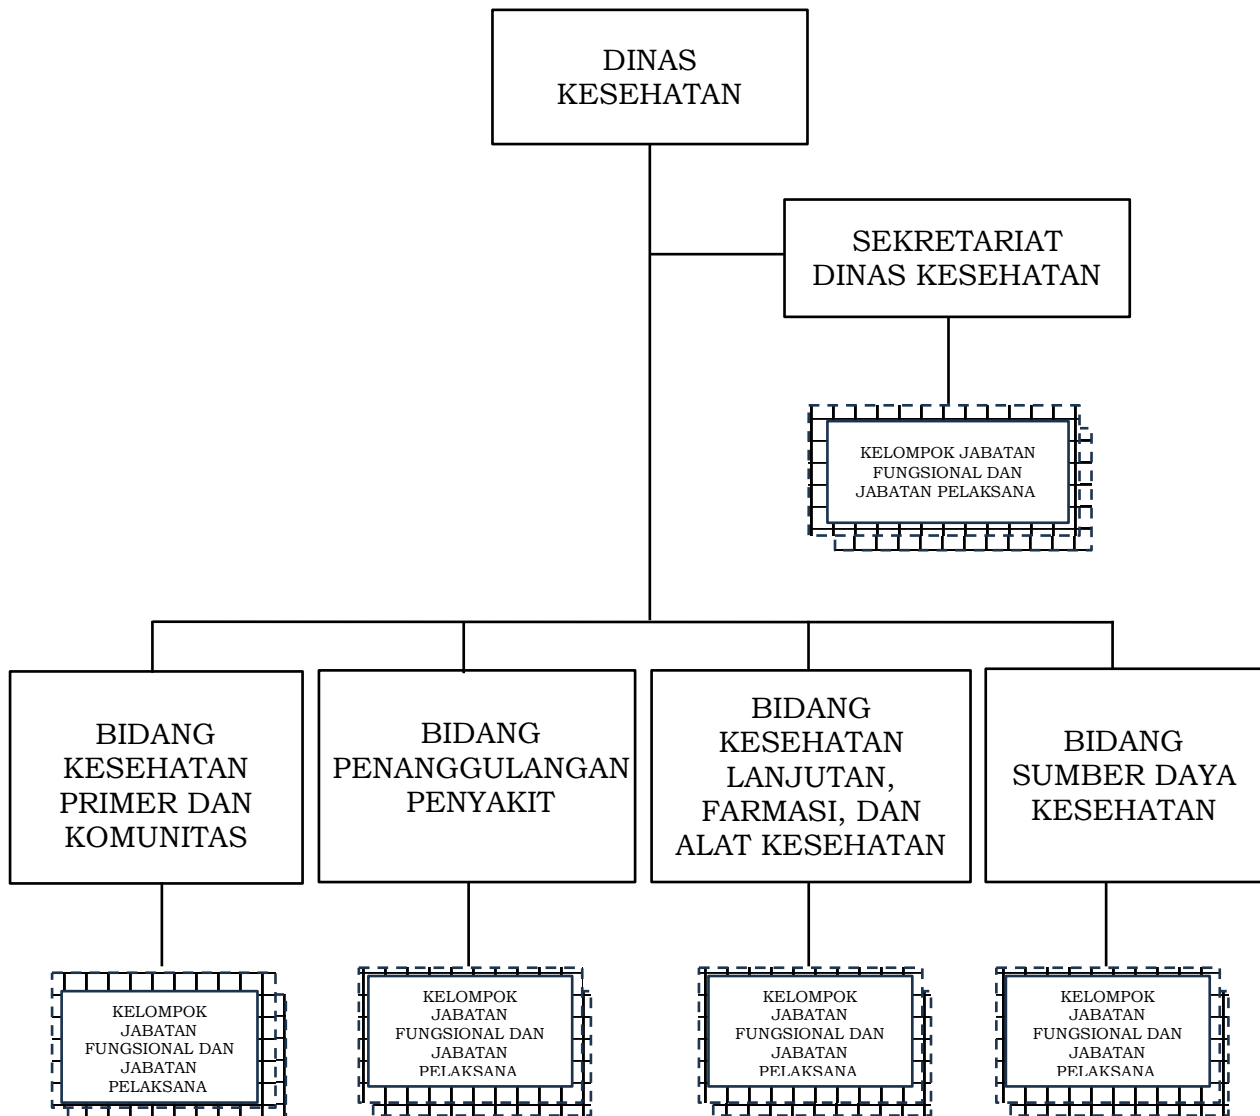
DINAS KESEHATAN

SEKRETARIAT DINAS KESEHATAN

KELOMPOK JABATAN FUNGSIONAL DAN JABATAN PELAKSANA

BIDANG KESEHATAN PRIMER DAN KOMUNITAS

BIDANG PENANGGULANGAN PENYAKIT

BIDANG KESEHATAN LANJUTAN, FARMASI, DAN ALAT KESEHATAN

BIDANG SUMBER DAYA KESEHATAN

KELOMPOK JABATAN FUNGSIONAL DAN JABATAN PELAKSANA

KELOMPOK JABATAN FUNGSIONAL DAN JABATAN PELAKSANA

KELOMPOK JABATAN FUNGSIONAL DAN JABATAN PELAKSANA

KELOMPOK JABATAN FUNGSIONAL DAN JABATAN PELAKSANA